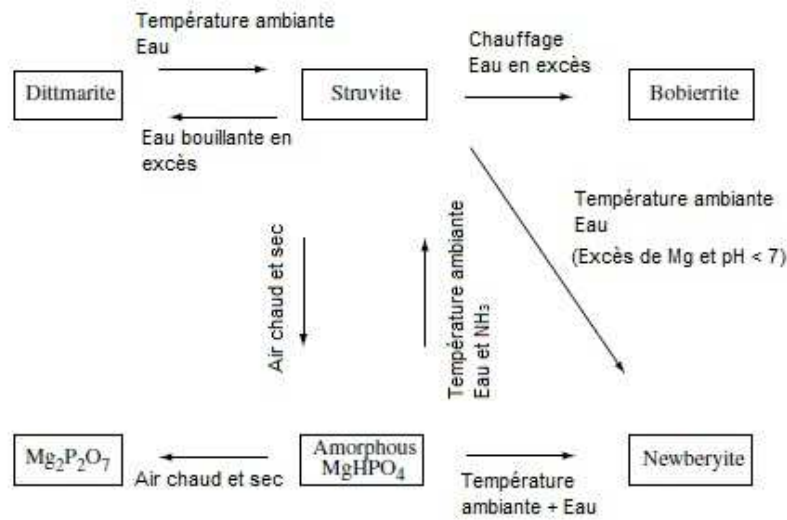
Température ambiante
Eau

Chauffage
Eau en excès

Dittmarite

Struvite

Bobierrite

Eau bouillante en excès

Température ambiante
Eau
(Excès de Mg et pH < 7)

Air chaud et sec

Température ambiante
Eau et $NH_3$

$Mg_2P_2O_7$

Air chaud et sec

Amorphous
$MgHPO_4$

Température ambiante + Eau

Newberyite